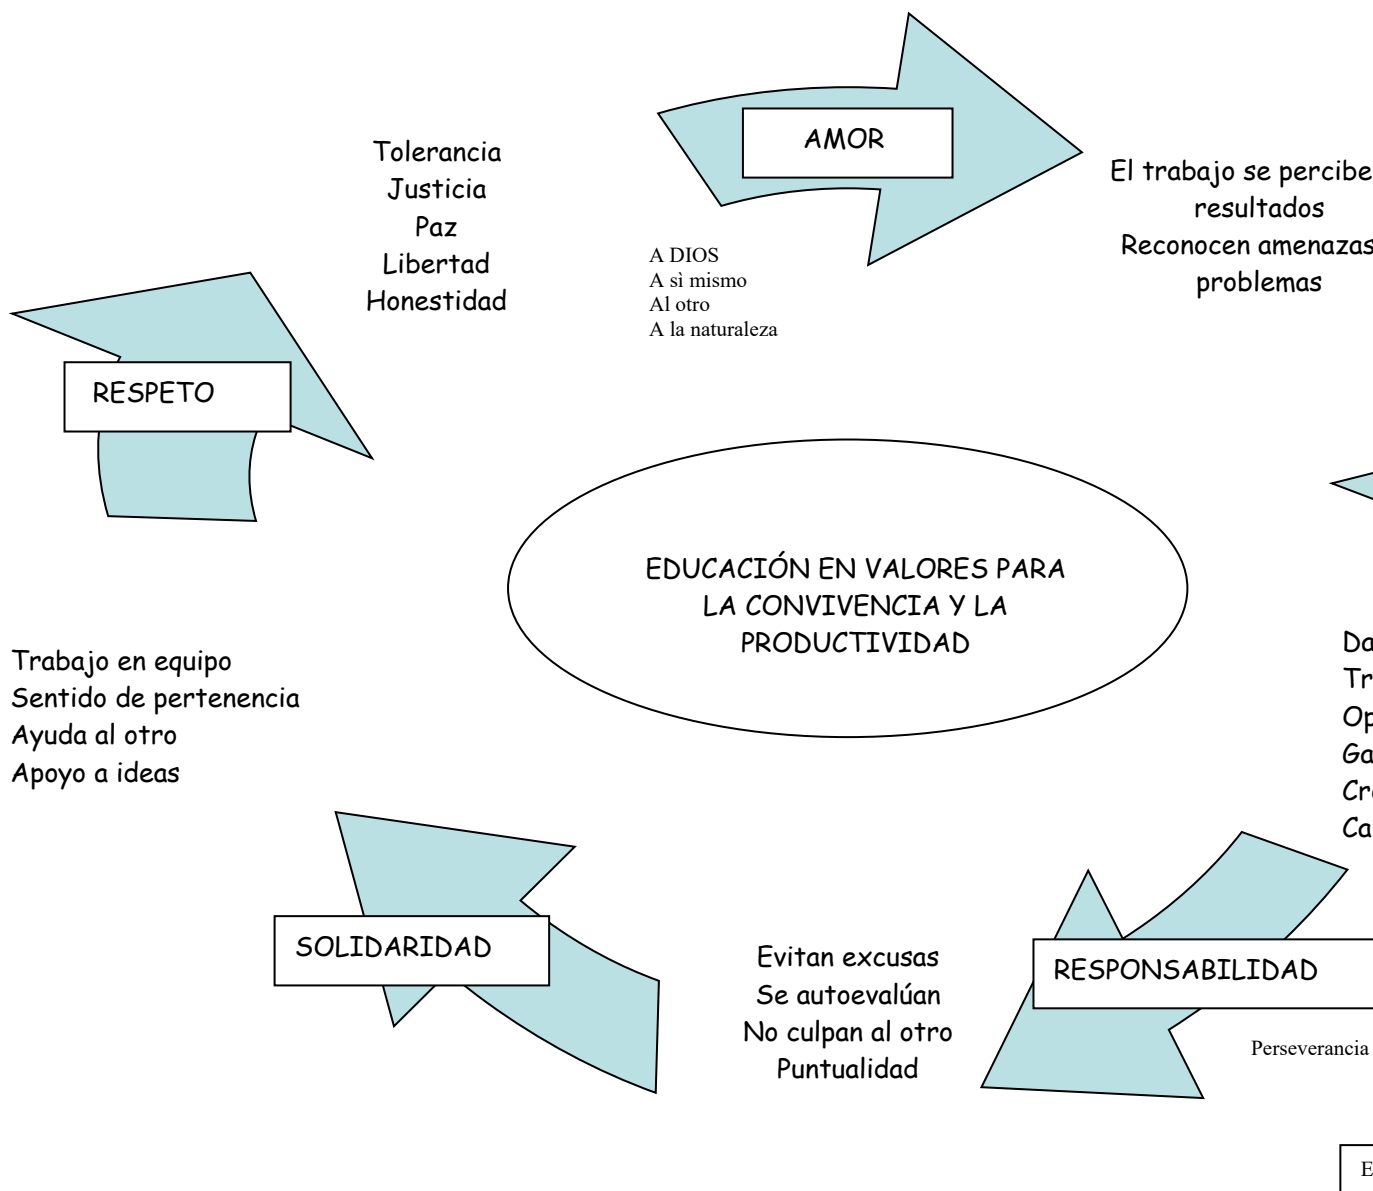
AMOR

Tolerancia
Justicia
Paz
Libertad
Honestidad

A DIOS
A sì mismo
Al otro
A la naturaleza

El trabajo se percibe
resultados
Reconocen amenazas
problemas

RESPETO

EDUCACIÓN EN VALORES PARA LA CONVIVENCIA Y LA PRODUCTIVIDAD

Da
Tr
Op
Ga
Cr
Ca

Trabajo en equipo
Sentido de pertenencia
Ayuda al otro
Apoyo a ideas

SOLIDARIDAD

Evitan excusas
Se autoevalúan
No culpan al otro
Puntualidad

RESPONSABILIDAD

Perseverancia

E